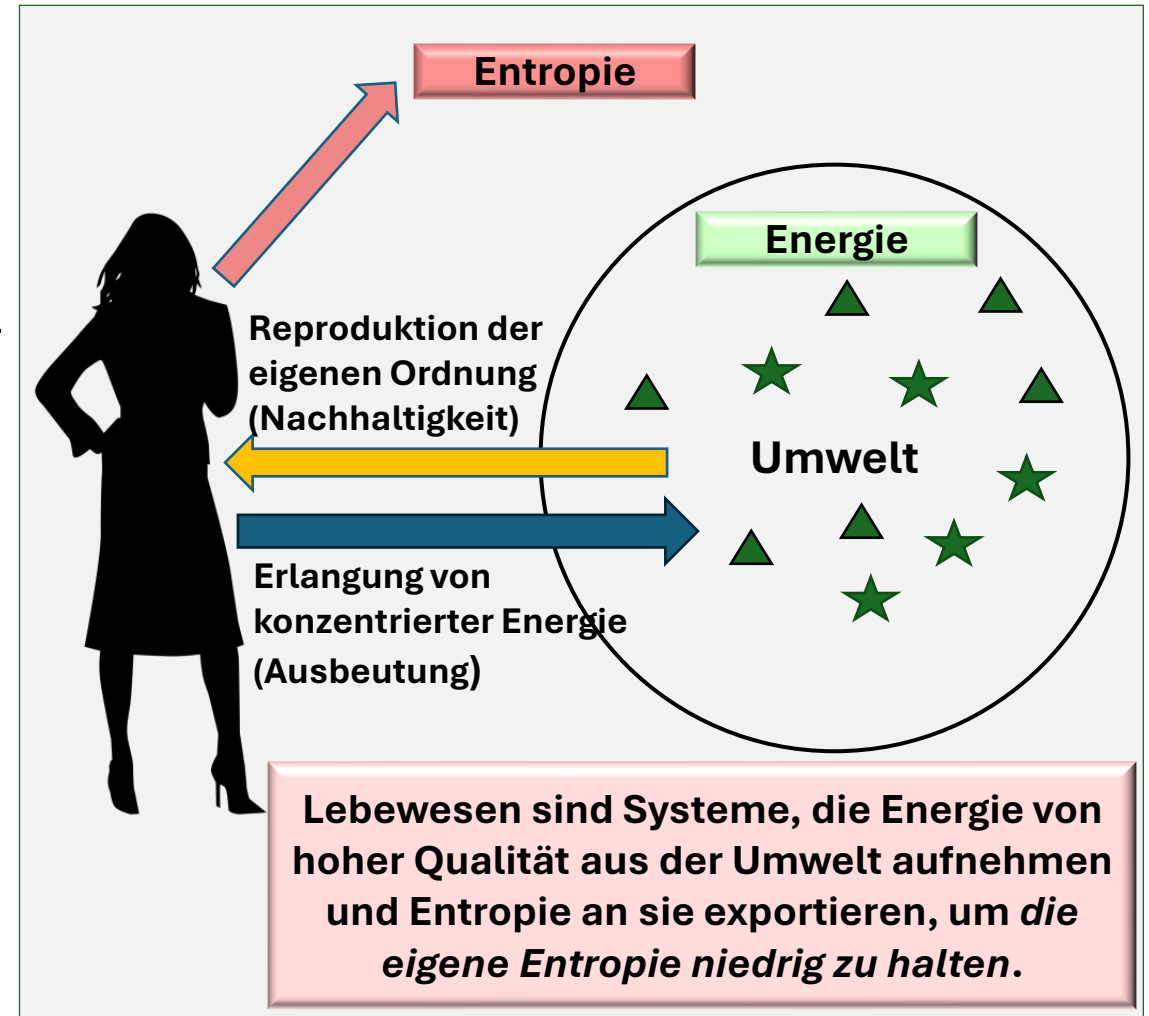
Entropie

Energie

Reproduktion der eigenen Ordnung (Nachhaltigkeit)

Umwelt

Erlangung von konzentrierter Energie (Ausbeutung)

Lebewesen sind Systeme, die Energie von hoher Qualität aus der Umwelt aufnehmen und Entropie an sie exportieren, um *die eigene Entropie niedrig zu halten*.